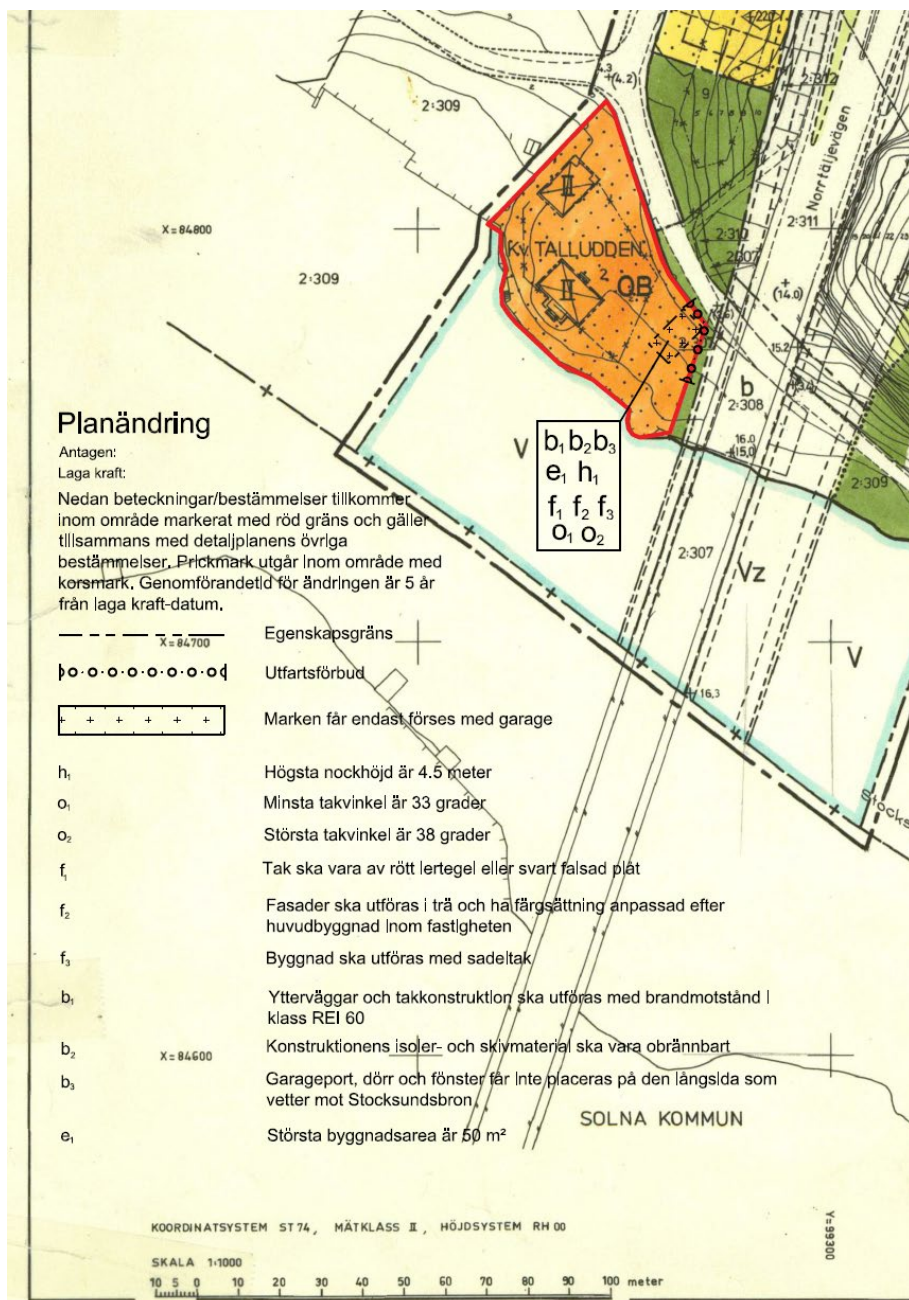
2:309

X=84800

2:309

Kv TALLUDDEN

II

II

2

QB

Norrtäljevägen

2:312

2:311

2:310

2:307

(14.0)

15.2

b

2:308

16.0
15.0

2:309

V

$b_1 b_2 b_3$
$e_1$ $h_1$
$f_1$ $f_2$ $f_3$
$o_1$ $o_2$

2:307

Vz

V

16.3

Stocks

Planändring

Antagen:

Laga kraft:

Nedan beteckningar/bestämmelser tillkommer inom område markerat med röd gräns och gäller tillsammans med detaljplanens övriga bestämmelser. Prickmark utgår inom område med korsmark. Genomförandetid för ändringen är 5 år från laga kraft-datum.

X=84700

Egenskapsgräns

Utfartsförbud

Marken får endast förses med garage

$h_1$ Högsta nockhöjd är 4.5 meter

$o_1$ Minsta takvinkel är 33 grader

$o_2$ Största takvinkel är 38 grader

$f_1$ Tak ska vara av rött lertegel eller svart falsad plåt

$f_2$ Fasader ska utföras i trä och ha färgsättning anpassad efter huvudbyggnad inom fastigheten

$f_3$ Byggnad ska utföras med sadeltak

$b_1$ Ytterväggar och takkonstruktion ska utföras med brandmotstånd i klass REI 60

$b_2$ X=84600 Konstruktionens isoler- och skivmaterial ska vara obrännbart

$b_3$ Garageport, dörr och fönster får inte placeras på den långsida som vetter mot Stocksundsbron.

SOLNA KOMMUN

$e_1$ Största byggnadsarea är 50 m²

KOORDINATSYSTEM ST 74, MÄTKLASS II, HÖJDSYSTEM RH 00

Y=99300

SKALA 1:1000

10 5 0 10 20 30 40 50 60 70 80 90 100 meter